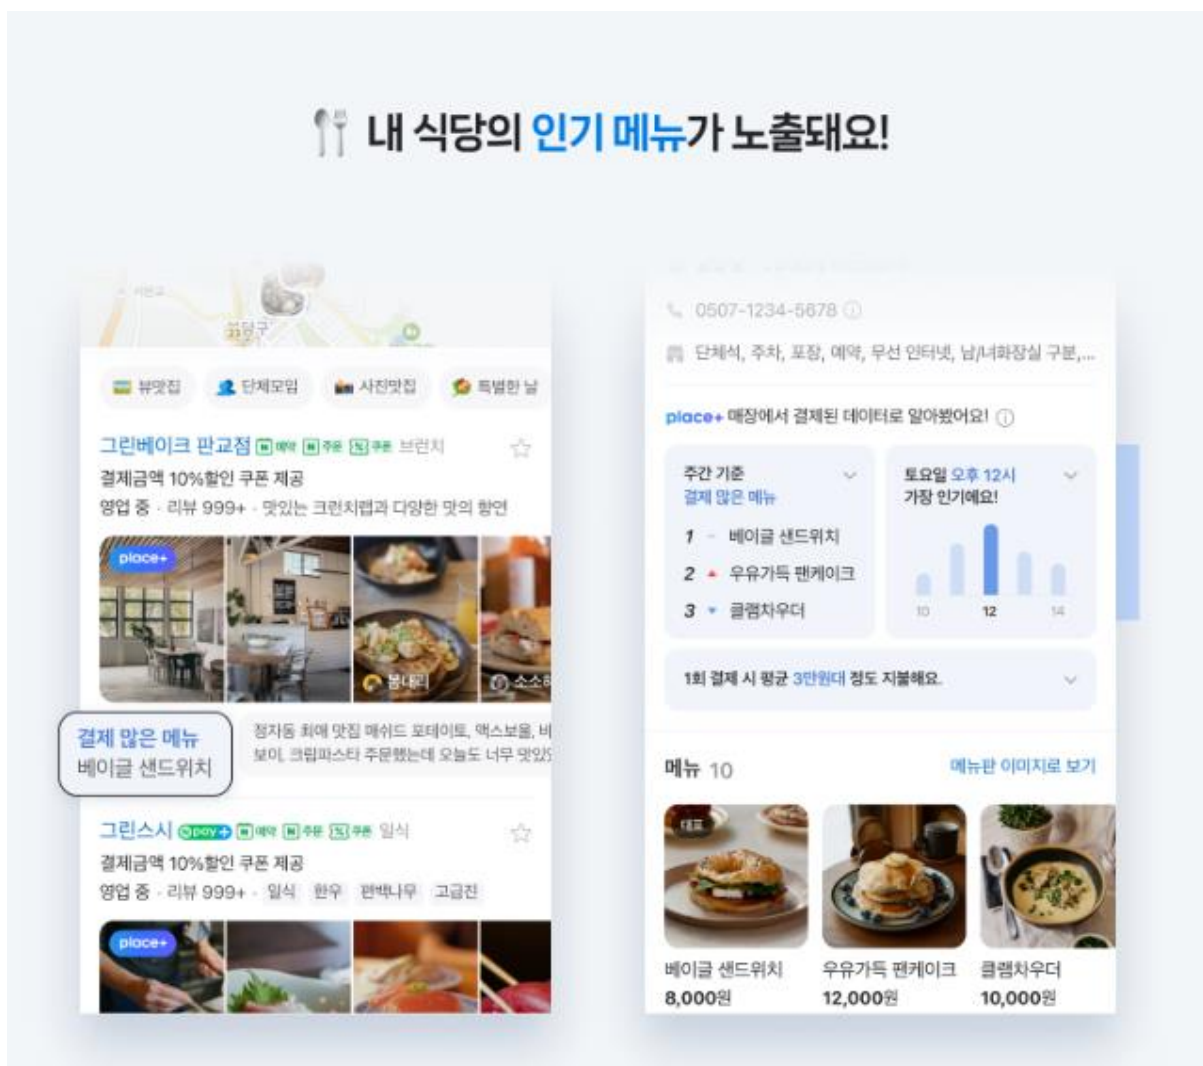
내 식당의 인기 메뉴가 노출돼요!

분당구

뷰맛집 단체모임 사진맛집 특별한 날

그린베이크 판교점 예약 주문 쿠폰 브런치

결제금액 10%할인 쿠폰 제공

영업 중 · 리뷰 999+ · 맛있는 크린치햄과 다양한 맛의 향연

place+

볼내리

소스

결제 많은 메뉴
베이글 샌드위치

정자동 최애 맛집 매쉬드 포테이토, 맥스보울, 비보이, 크림파스타 주문했는데 오늘도 너무 맛있

그린스시 pay 예약 주문 쿠폰 일식

결제금액 10%할인 쿠폰 제공

영업 중 · 리뷰 999+ · 일식 한우 편백나무 고급진

place+

0507-1234-5678

단체석, 주차, 포장, 예약, 무선 인터넷, 남/녀화장실 구분,...

place+ 매장에서 결제된 데이터로 알아봤어요!

주간 기준
결제 많은 메뉴

1 - 베이글 샌드위치
2 ▲ 우유가득 팬케이크
3 ▼ 클램차우더

토요일 오후 12시
가장 인기예요!

10 12 14

1회 결제 시 평균 3만원대 정도 지불해요.

메뉴 10

메뉴판 이미지로 보기

대표

베이글 샌드위치
8,000원

우유가득 팬케이크
12,000원

클램차우더
10,000원